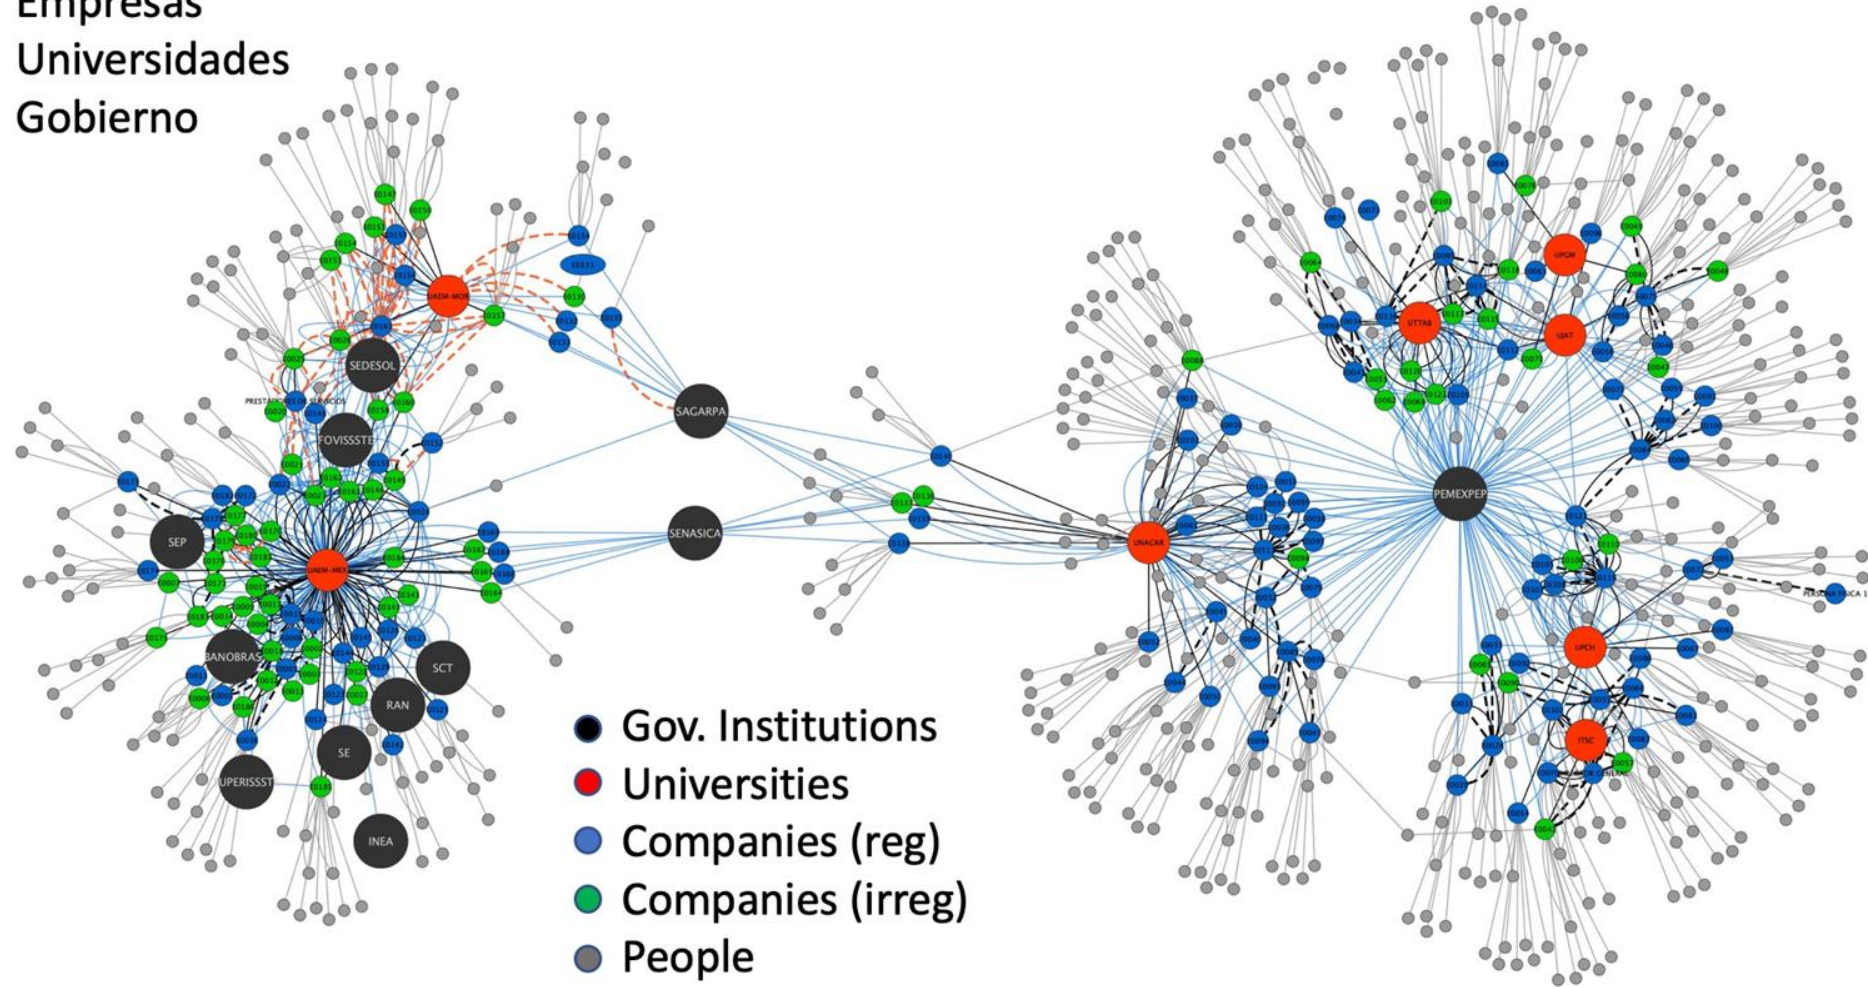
Empresas
Universidades
Gobierno

UAEM-MOR
SEDESOL
PRESTADORES DE SERVICIOS
FOVISSSTE
SAGARPA
SENASICA
SEP
UAEM-MEX
BANOBRAS
SCT
RAN
SE
ISSSTE
INEA
UNACAR
PEMEXPEP
UPGM
UTTAB
UJAT
UPCH
ITSC
PERSONA FISICA 1

Gov. Institutions
Universities
Companies (reg)
Companies (irreg)
People